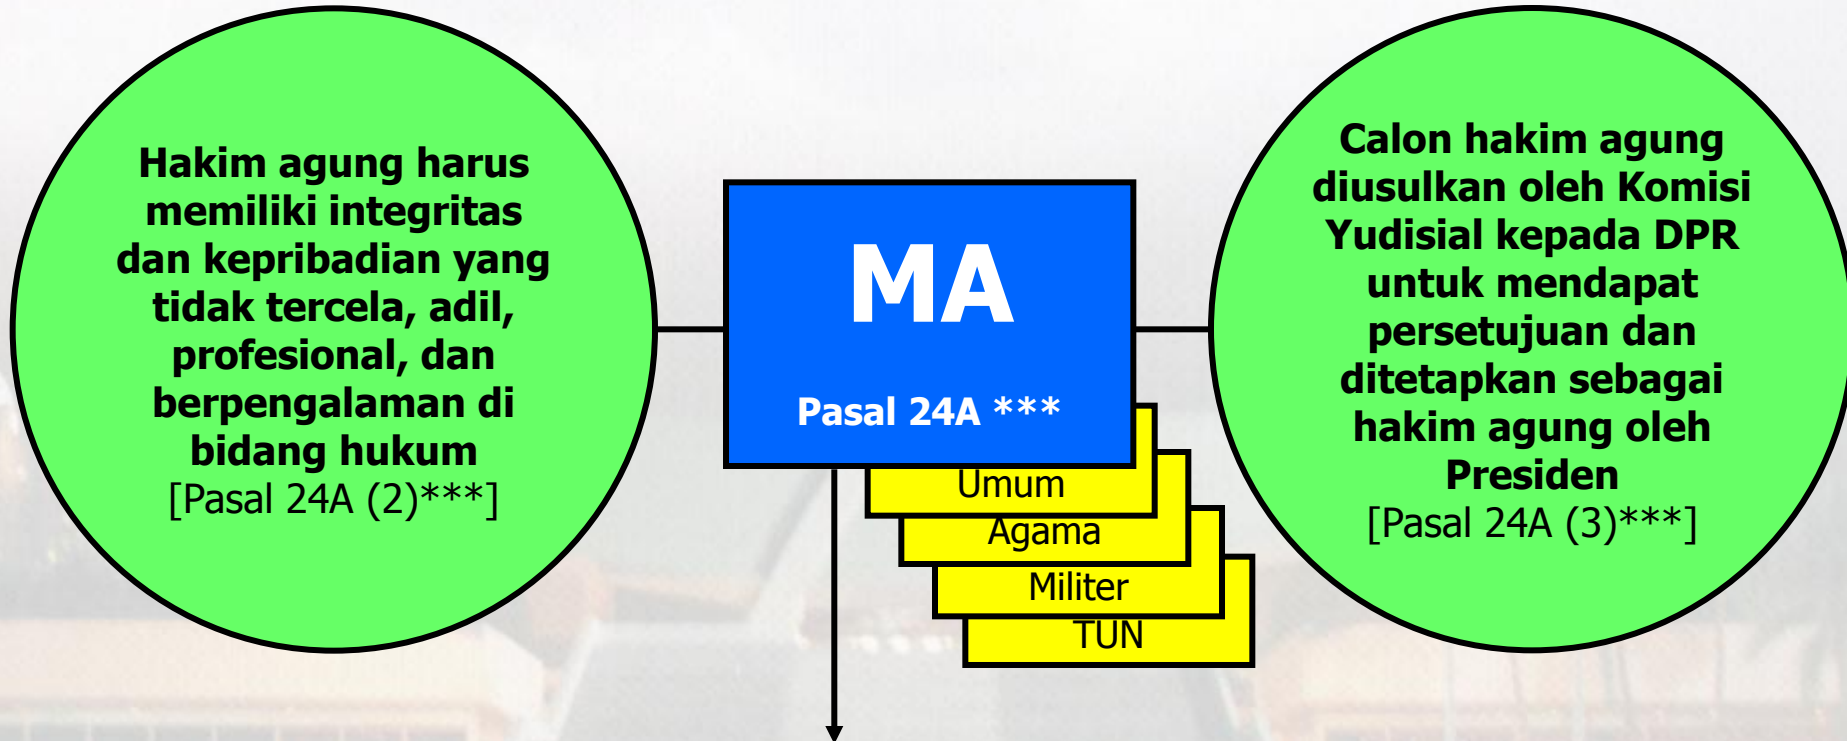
Hakim agung harus memiliki integritas dan kepribadian yang tidak tercela, adil, profesional, dan berpengalaman di bidang hukum
[Pasal 24A (2)***]

MA

Pasal 24A ***

Umum

Agama

Militer

TUN

Calon hakim agung diusulkan oleh Komisi Yudisial kepada DPR untuk mendapat persetujuan dan ditetapkan sebagai hakim agung oleh Presiden
[Pasal 24A (3)***]